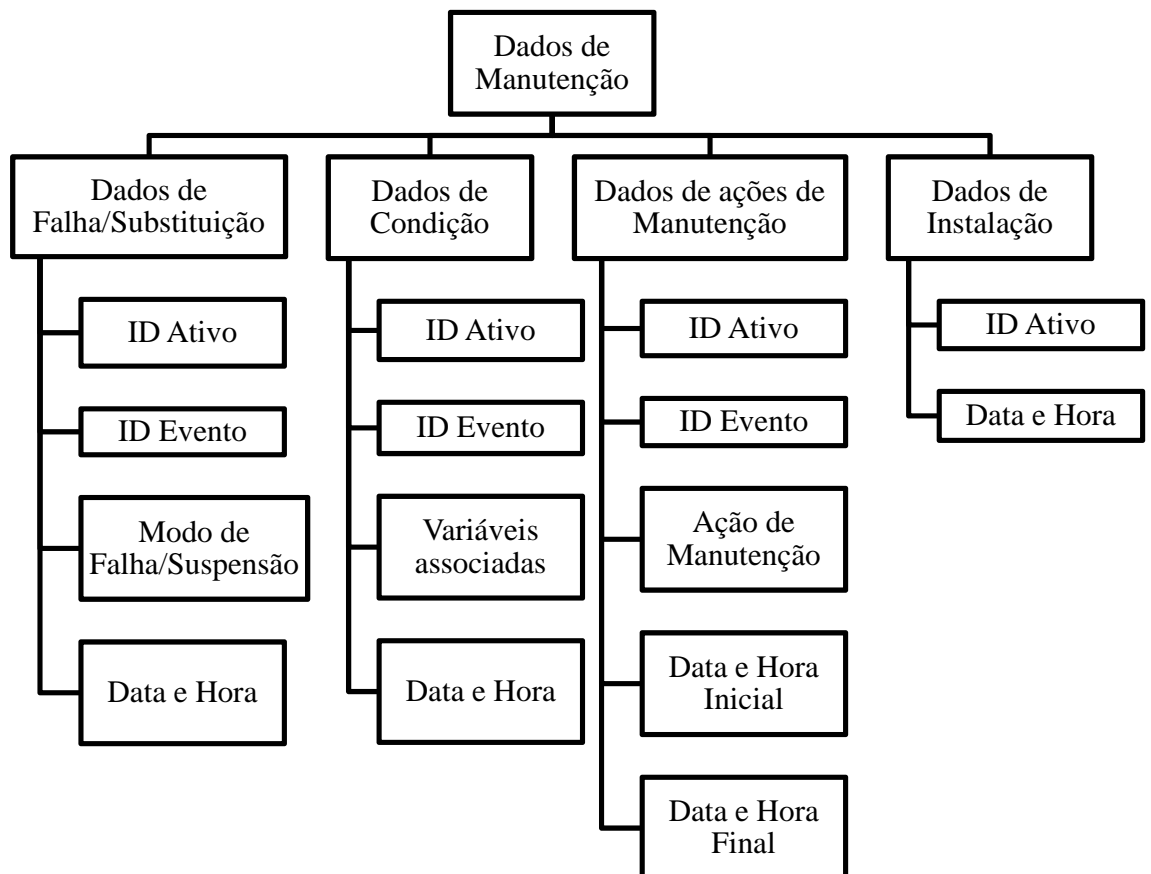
Dados de Manutenção

Dados de Falha/Substituição

ID Ativo

ID Evento

Modo de Falha/Suspensão

Data e Hora

Dados de Condição

ID Ativo

ID Evento

Variáveis associadas

Data e Hora

Dados de ações de Manutenção

ID Ativo

ID Evento

Ação de Manutenção

Data e Hora Inicial

Data e Hora Final

Dados de Instalação

ID Ativo

Data e Hora